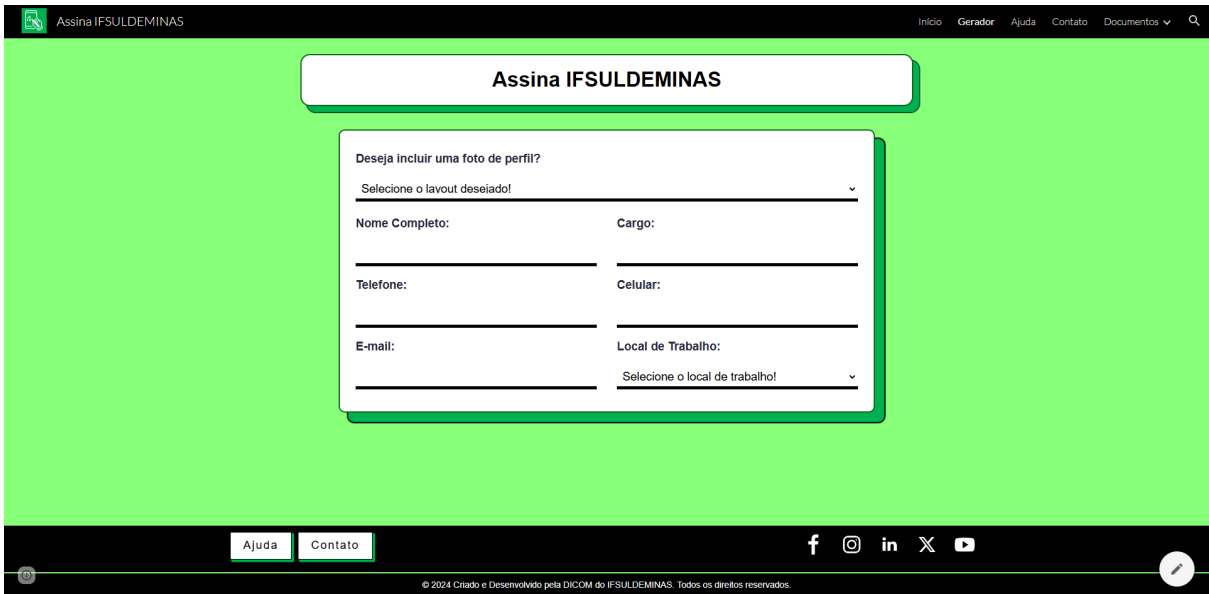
Assina IFSULDEMINAS

Início Gerador Ajuda Contato Documentos

Assina IFSULDEMINAS

Deseja incluir uma foto de perfil?

Selecione o layout desejado!

Nome Completo:

Cargo:

Telefone:

Celular:

E-mail:

Local de Trabalho:

Selecione o local de trabalho!

Ajuda Contato

© 2024 Criado e Desenvolvido pela DICOM do IFSULDEMINAS. Todos os direitos reservados.